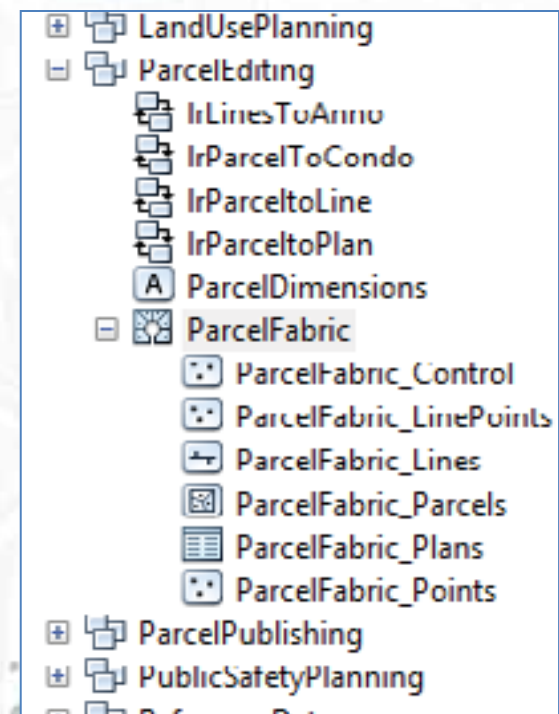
LandUsePlanning
ParcelEditing
IrLinesToAnno
IrParcelToCondo
IrParceltoLine
IrParceltoPlan
A ParcelDimensions
ParcelFabric
ParcelFabric_Control
ParcelFabric_LinePoints
ParcelFabric_Lines
ParcelFabric_Parcels
ParcelFabric_Plans
ParcelFabric_Points
ParcelPublishing
PublicSafetyPlanning
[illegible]